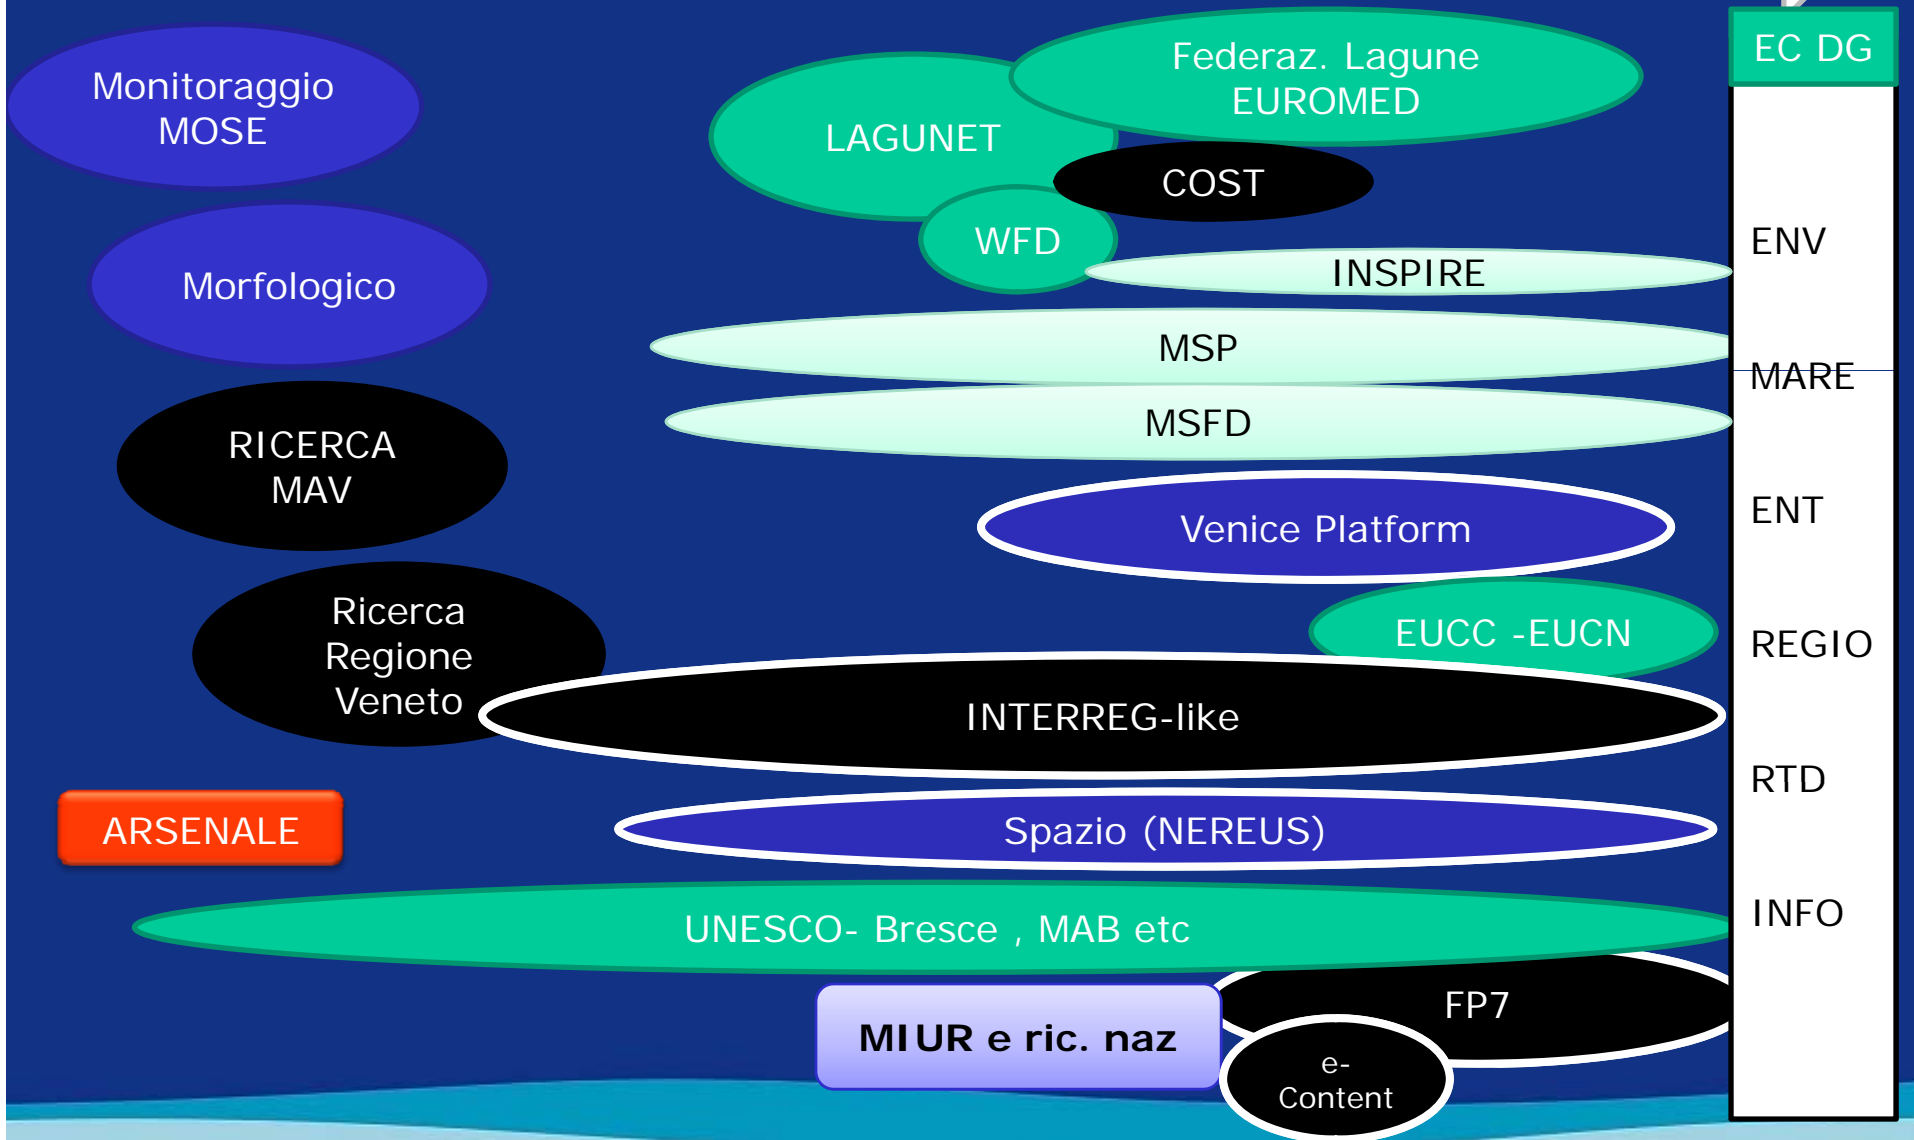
Monitoraggio MOSE

Federaz. Lagune EUROMED

EC DG

LAGUNET

COST

Morfologico

WFD

ENV

INSPIRE

MSP

MARE

RICERCA MAV

MSFD

ENT

Venice Platform

Ricerca Regione Veneto

EUCC -EUCN

REGIO

INTERREG-like

RTD

ARSENALE

Spazio (NEREUS)

UNESCO- Bresce , MAB etc

INFO

FP7

MIUR e ric. naz

e-Content